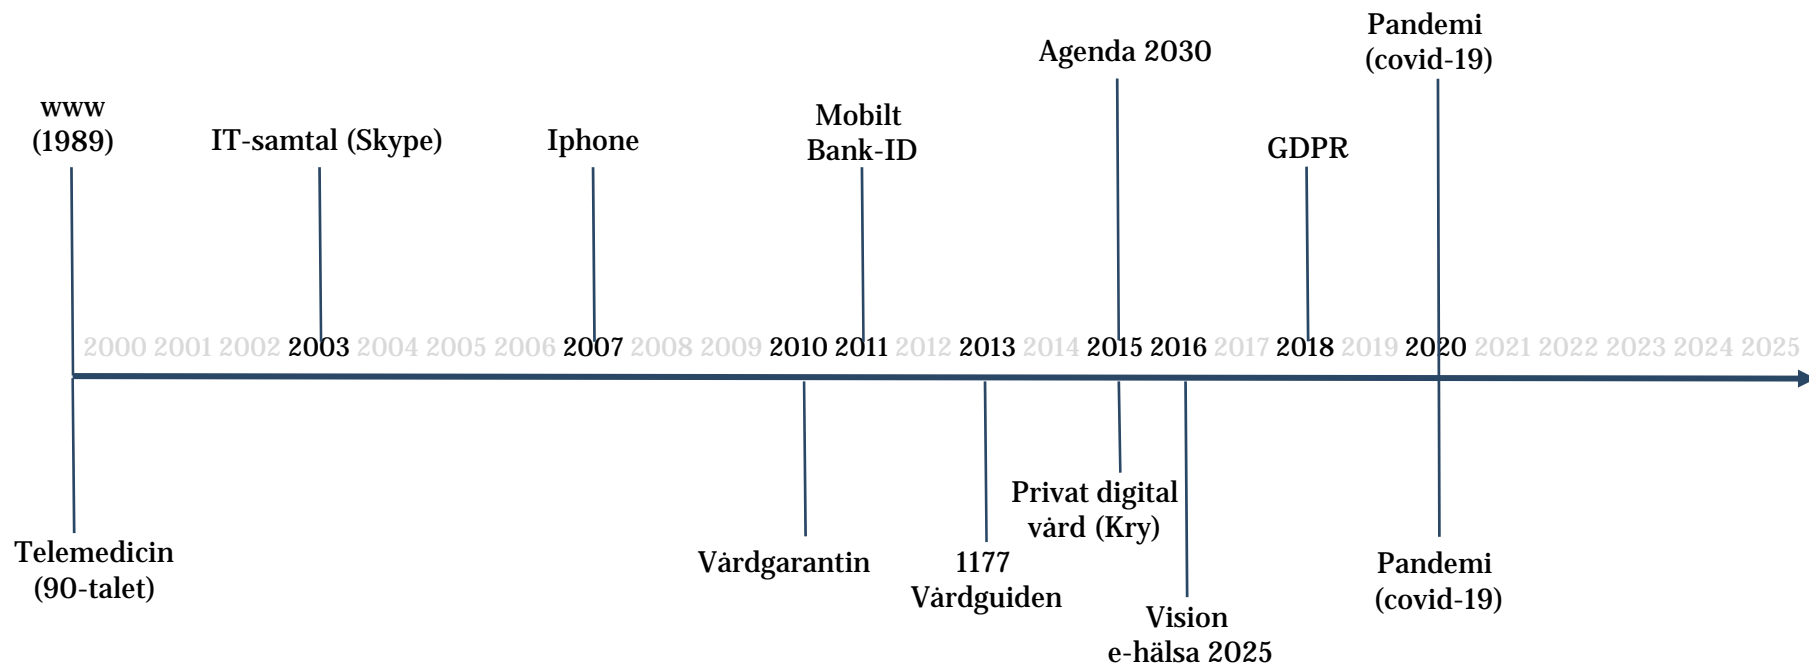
Pandemi (covid-19)

Agenda 2030

www (1989)

IT-samtal (Skype)

Iphone

Mobilt Bank-ID

GDPR

2000 2001 2002 2003 2004 2005 2006 2007 2008 2009 2010 2011 2012 2013 2014 2015 2016 2017 2018 2019 2020 2021 2022 2023 2024 2025

Privat digital vård (Kry)

Telemedicin (90-talet)

Vårdgarantin

1177 Vårdguiden

Pandemi (covid-19)

Vision e-hälsa 2025